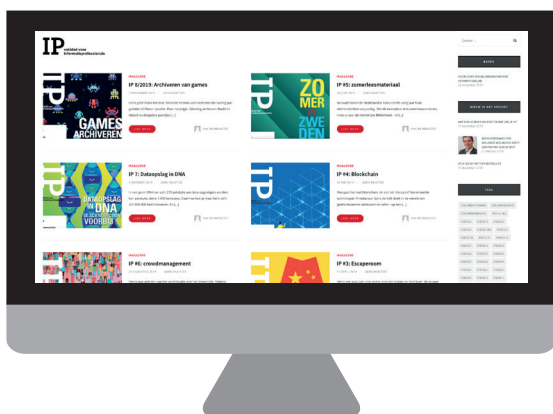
IP vakblad voor informatieprofessionals

Zoeken

MAGAZINE
IP 8/2019: Archiveren van games
LEES MEER

MAGAZINE
IP #5: zomerleesmateriaal
LEES MEER

ZOMER IN ZWEDEN

GAMES ARCHIVEREN

MAGAZINE
IP 7: Dataopslag in DNA
LEES MEER

DATAOPSLAG IN DNA

MAGAZINE
IP #4: Blockchain
LEES MEER

MAGAZINE
IP #E: crowdmanagement

MAGAZINE
IP #3: Escaperoom

TAGS